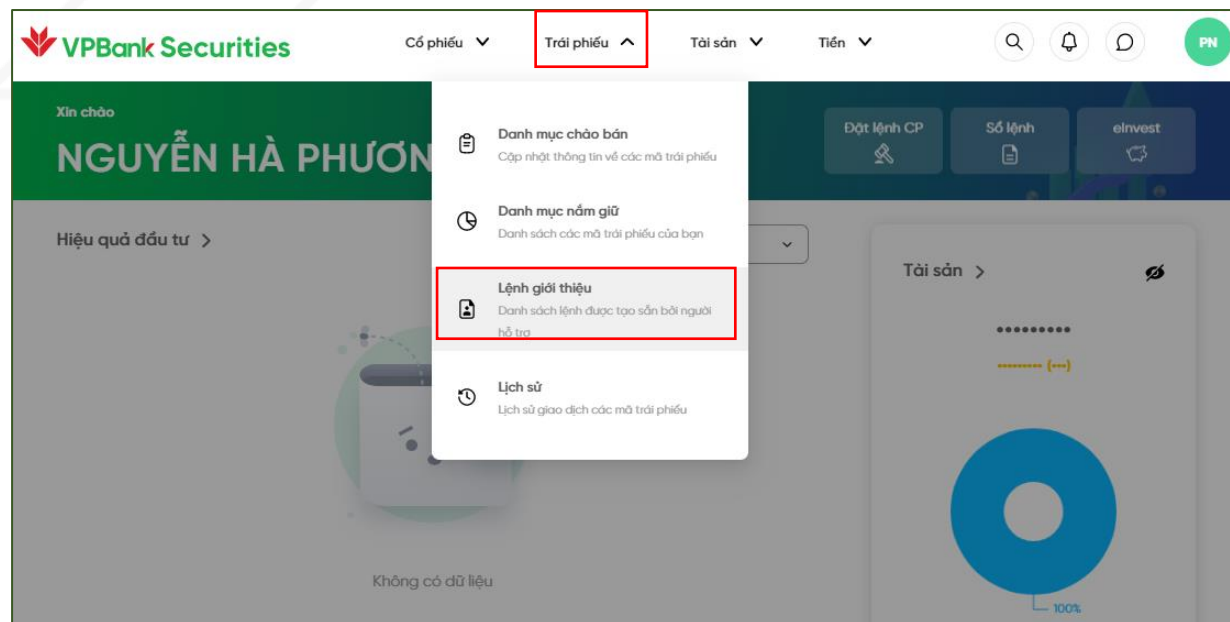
VPBank Securities

Cổ phiếu

Trái phiếu

Tài sản

Tiền

PN

Xin chào

NGUYỄN HÀ PHƯƠN

Danh mục chào bán

Cập nhật thông tin về các mã trái phiếu

Danh mục nắm giữ

Danh sách các mã trái phiếu của bạn

Lệnh giới thiệu

Danh sách lệnh được tạo sẵn bởi người hỗ trợ

Lịch sử

Lịch sử giao dịch các mã trái phiếu

Đặt lệnh CP

Sổ lệnh

eInvest

Hiệu quả đầu tư

Tài sản

•••••••••

••••••••• (---)

Không có dữ liệu

100%